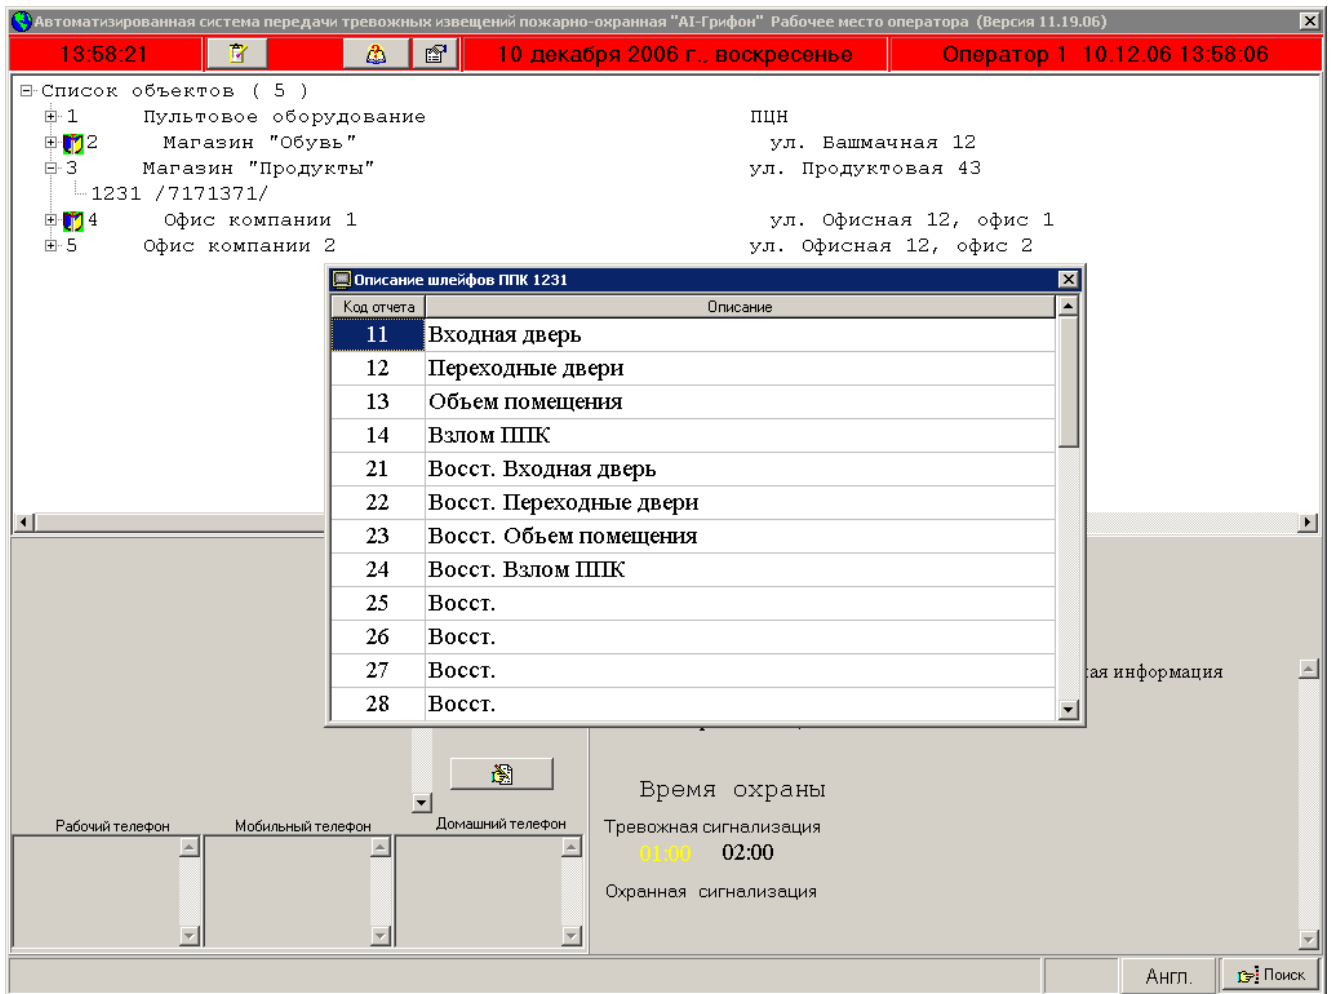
Автоматизированная система передачи тревожных извещений пожарно-охранная "AI-Грифон" Рабочее место оператора (Версия 11.19.06)

13:58:21

10 декабря 2006 г., воскресенье

Оператор 1 10.12.06 13:58:06

Список объектов ( 5 )
1 Пультовое оборудование ПЦН
2 Магазин "Обувь" ул. Вашмачная 12
3 Магазин "Продукты" ул. Продуктовая 43
1231 /7171371/
4 Офис компании 1 ул. Офисная 12, офис 1
5 Офис компании 2 ул. Офисная 12, офис 2

Описание шлейфов ППК 1231

| Код отчета | Описание |
|---|---|
| 11 | Входная дверь |
| 12 | Переходные двери |
| 13 | Объем помещения |
| 14 | Взлом ППК |
| 21 | Восст. Входная дверь |
| 22 | Восст. Переходные двери |
| 23 | Восст. Объем помещения |
| 24 | Восст. Взлом ППК |
| 25 | Восст. |
| 26 | Восст. |
| 27 | Восст. |
| 28 | Восст. |

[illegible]ая информация

Время охраны

Тревожная сигнализация

01:00 02:00

Охранная сигнализация

Рабочий телефон

Мобильный телефон

Домашний телефон

Англ.

Поиск